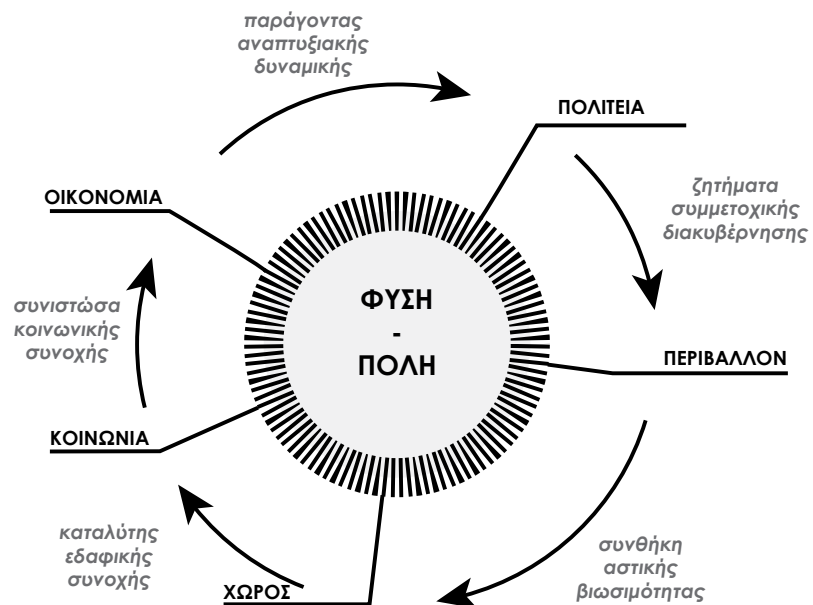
παράγοντας αναπτυξιακής δυναμικής

ΠΟΛΙΤΕΙΑ

ζητήματα συμμετοχικής διακυβέρνησης

ΟΙΚΟΝΟΜΙΑ

συνιστώσα κοινωνικής συνοχής

ΦΥΣΗ
-
ΠΟΛΗ

ΠΕΡΙΒΑΛΛΟΝ

ΚΟΙΝΩΝΙΑ

καταλύτης εδαφικής συνοχής

συνθήκη αστικής βιωσιμότητας

ΧΩΡΟΣ